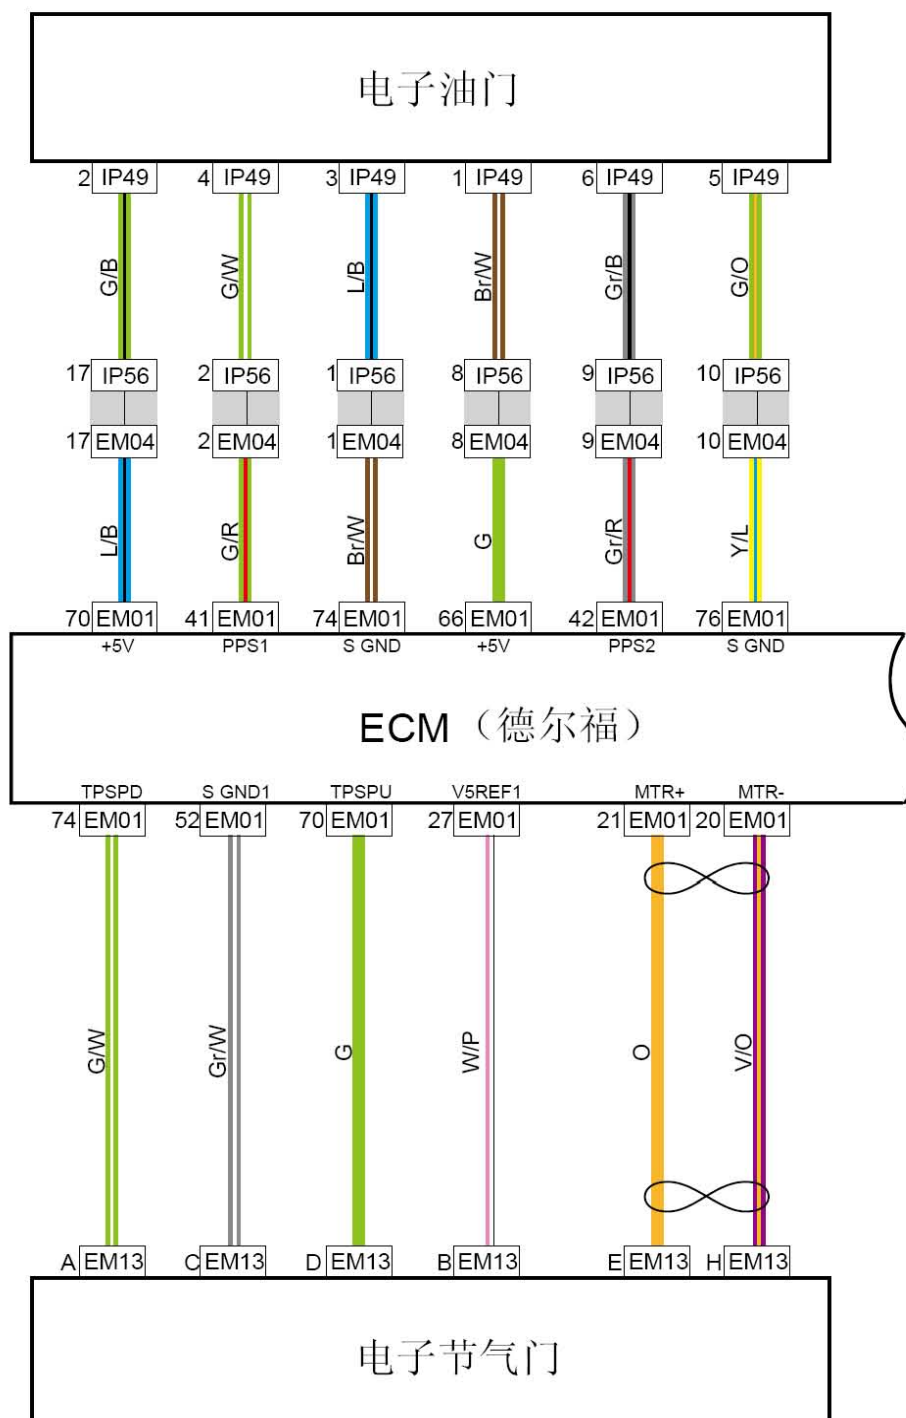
电子油门

2 IP49 4 IP49 3 IP49 1 IP49 6 IP49 5 IP49

G/B G/W L/B Br/W Gr/B G/O

17 IP56 2 IP56 1 IP56 8 IP56 9 IP56 10 IP56

17 EM04 2 EM04 1 EM04 8 EM04 9 EM04 10 EM04

L/B G/R Br/W G Gr/R Y/L

70 EM01 41 EM01 74 EM01 66 EM01 42 EM01 76 EM01

+5V PPS1 S GND +5V PPS2 S GND

ECM（德尔福）

TPSPD S GND1 TPSPU V5REF1 MTR+ MTR-

74 EM01 52 EM01 70 EM01 27 EM01 21 EM01 20 EM01

G/W Gr/W G W/P O V/O

A EM13 C EM13 D EM13 B EM13 E EM13 H EM13

电子节气门